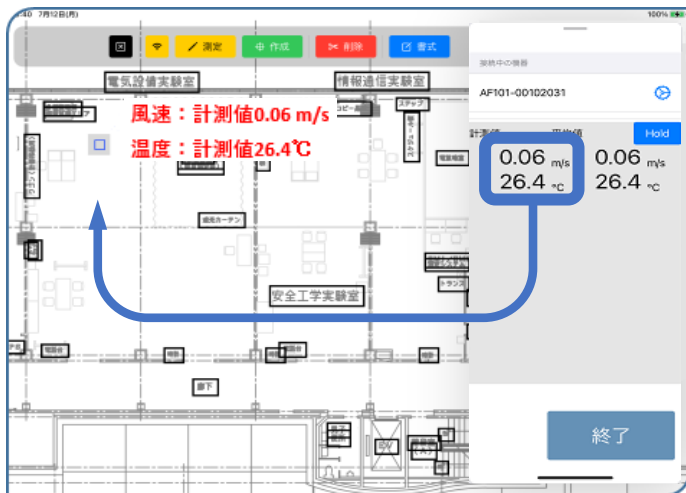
:40 7月12日(月)

100%

測定

作成

削除

書式

電気設備実験室

情報通信実験室

風速：計測値0.06 m/s

温度：計測値26.4℃

ステップ

安全工学実験室

廊下

接続中の機器

AF101-00102031

計測値

平均値

Hold

0.06 m/s
26.4 ℃

0.06 m/s
26.4 ℃

終了